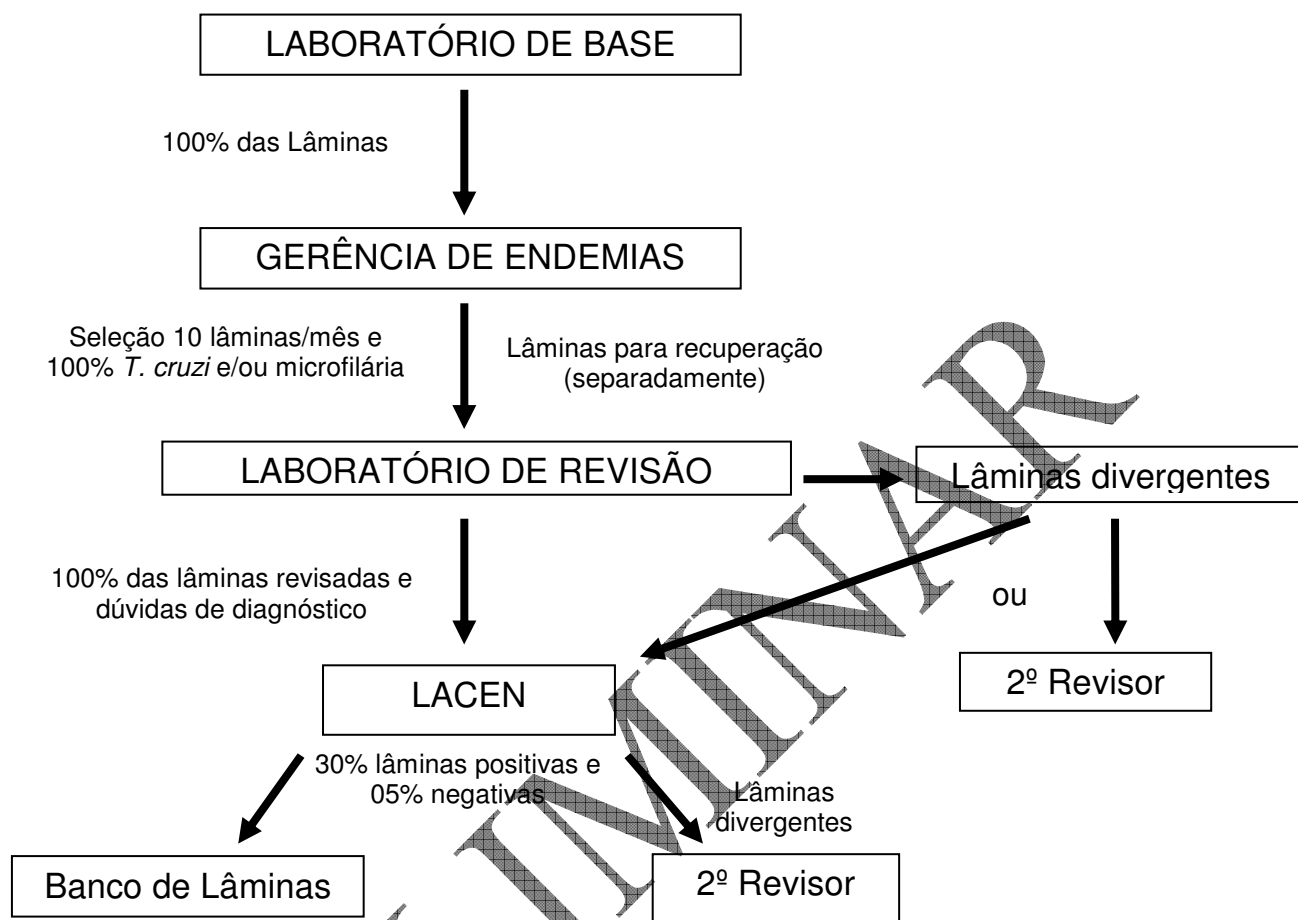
LABORATÓRIO DE BASE

100% das Lâminas

GERÊNCIA DE ENDEMIAS

Seleção 10 lâminas/mês e 100% *T. cruzi* e/ou microfilária

Lâminas para recuperação (separadamente)

LABORATÓRIO DE REVISÃO

Lâminas divergentes

100% das lâminas revisadas e dúvidas de diagnóstico

ou

LACEN

2º Revisor

30% lâminas positivas e 05% negativas

Lâminas divergentes

Banco de Lâminas

2º Revisor

PRELIMINAR